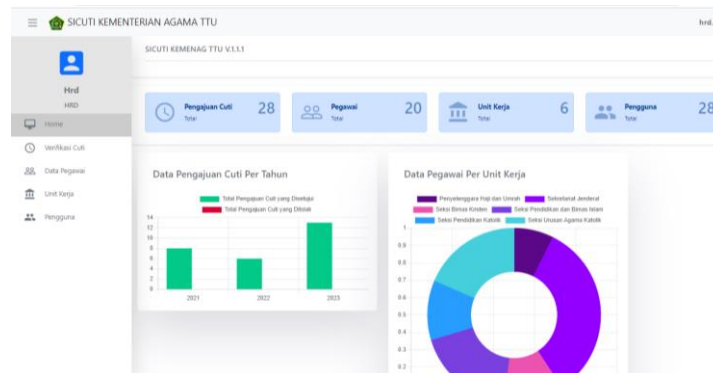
SICUTI KEMENTERIAN AGAMA TTU

hrd.

Hrd
HRD

Home
Verifikasi Cuti
Data Pegawai
Unit Kerja
Pengguna

SICUTI KEMENAG TTU V.1.1.1

Pengajuan Cuti
Total
28

Pegawai
Total
20

Unit Kerja
Total
6

Pengguna
Total
28

Data Pengajuan Cuti Per Tahun

Total Pengajuan Cuti yang Disetujui
Total Pengajuan Cuti yang Ditolak

14
12
10
8
6
4
2
0

2021
2022
2023

Data Pegawai Per Unit Kerja

Penyelenggara Haji dan Umrah
Sekretariat Jenderal
Seksi Bimas Kristen
Seksi Pendidikan dan Bimas Islam
Seksi Pendidikan Katolik
Seksi Urusan Agama Katolik

1
0.9
0.8
0.7
0.6
0.5
0.4
0.3
0.2